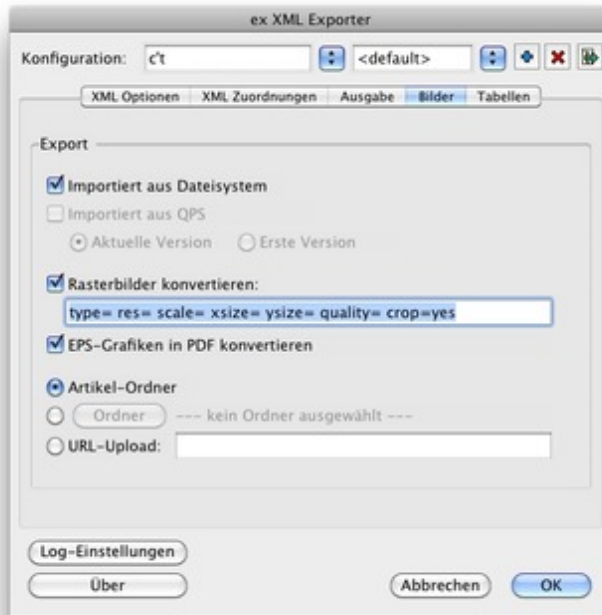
ex XML Exporter

Konfiguration: c't <default>

XML Optionen | XML Zuordnungen | Ausgabe | Bilder | Tabellen

Export

Importiert aus Dateisystem

Importiert aus QPS

Aktuelle Version Erste Version

Rasterbilder konvertieren:

type= res= scale= xsize= ysize= quality= crop=yes

EPS-Grafiken in PDF konvertieren

Artikel-Ordner

Ordner --- kein Ordner ausgewählt ---

URL-Upload:

Log-Einstellungen

Über

Abbrechen

OK